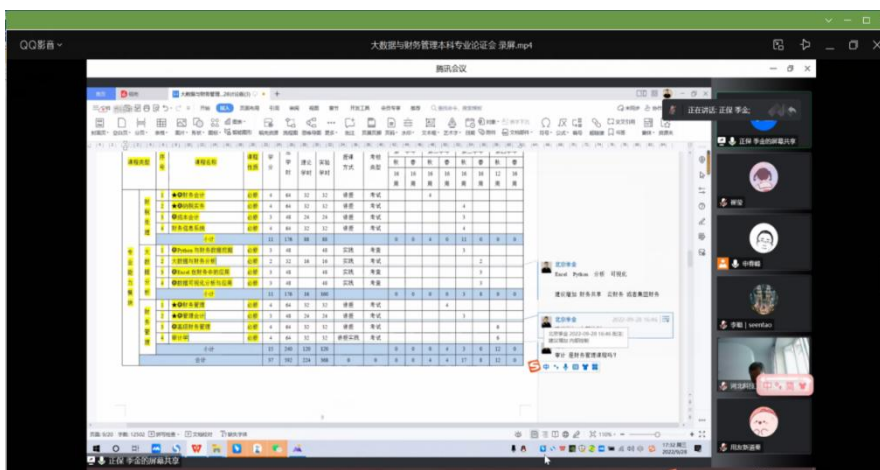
QQ影音

大数据与财务管理本科专业论证会 录屏.mp4

腾讯会议

正在讲话: 正保 李金;

课程类型 | 序号 | 课程名称 | 课程性质 | 学分 | 学时 | 理论学时 | 实验学时 | 授课方式 | 考核方式

1 ★◆会计学 必修 4 64 32 32 讲授 考试
2 ★◆纳税实务 必修 4 64 32 32 讲授 考试
3 ◆成本会计 必修 3 48 24 24 讲授 考试
4 财务信息系统 必修 4 64 32 32 讲授 考试
小计 11 176 88 88

1 ◆Python与财务数据挖掘 必修 3 48 48 实践 考查
2 大数据与财务分析 必修 2 32 16 16 实践 考查
3 ◆Excel在财务中的应用 必修 3 48 48 实践 考查
4 ◆数据可视化分析与应用 必修 3 48 48 实践 考查
小计 11 176 88 108

1 ★◆财务管理 必修 4 64 32 32 讲授 考试
2 ★◆管理会计 必修 3 48 24 24 讲授 考试
3 ◆高级财务管理 必修 4 64 32 32 讲授 考试
4 审计学 必修 4 64 32 32 讲授 考试
小计 15 240 120 120
合计 37 592 224 308

Excel Python 分析 可视化
建议增加 财务共享 云财务 信息集成财务
审计 是财务管理课程吗?

正保 李金的屏幕共享